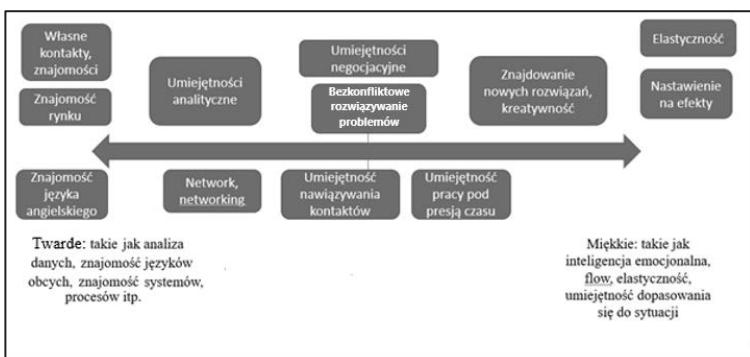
Własne kontakty, znajomości

Znajomość rynku

Umiejętności analityczne

Umiejętności negocjacyjne

Bezkonfliktowe rozwiązywanie problemów

Znajdowanie nowych rozwiązań, kreatywność

Elastyczność

Nastawienie na efekty

Znajomość języka angielskiego

Network, networking

Umiejętność nawiązywania kontaktów

Umiejętność pracy pod presją czasu

Twarde: takie jak analiza danych, znajomość języków obcych, znajomość systemów, procesów itp.

Miękkie: takie jak inteligencja emocjonalna, flow, elastyczność, umiejętność dopasowania się do sytuacji